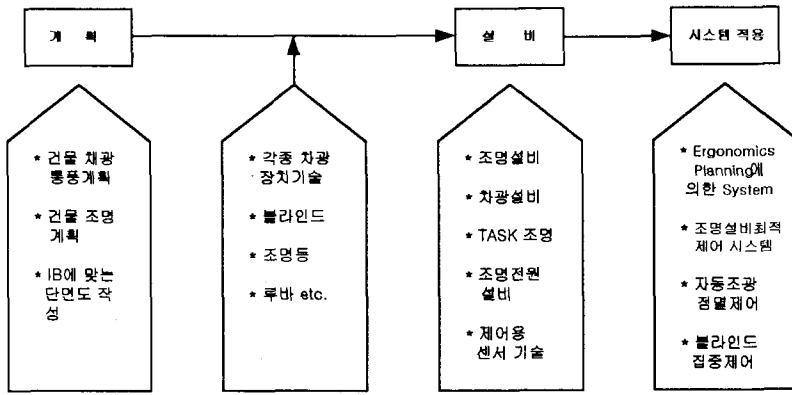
계 획

설 비

시스템 적용

* 건물 채광 통풍계획

* 건물 조명 계획

* IB에 맞는 단면도 작성

* 각종 차광 장치기술

* 블라인드

* 조명등

* 루바 etc.

* 조명설비

* 차광설비

* TASK 조명

* 조명전원 설비

* 제어용 센서 기술

* Ergonomics Planning에 의한 System

* 조명설비최적 제어 시스템

* 자동조광 점멸제어

* 블라인드 집중제어